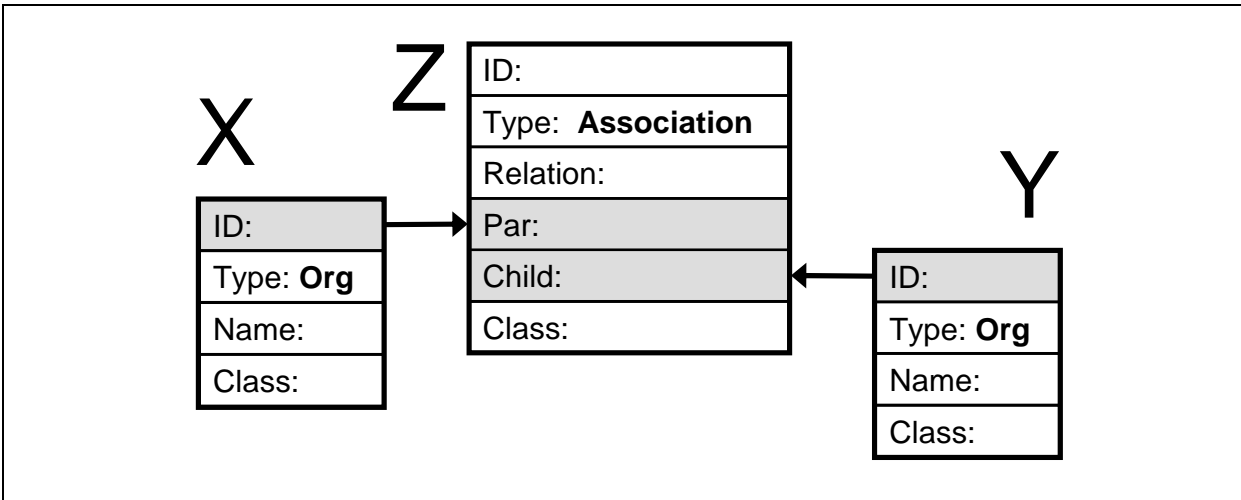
Z

| ID: |
|---|
| Type: **Association** |
| Relation: |
| Par: |
| Child: |
| Class: |

X

| ID: |
|---|
| Type: **Org** |
| Name: |
| Class: |

Y

| ID: |
|---|
| Type: **Org** |
| Name: |
| Class: |